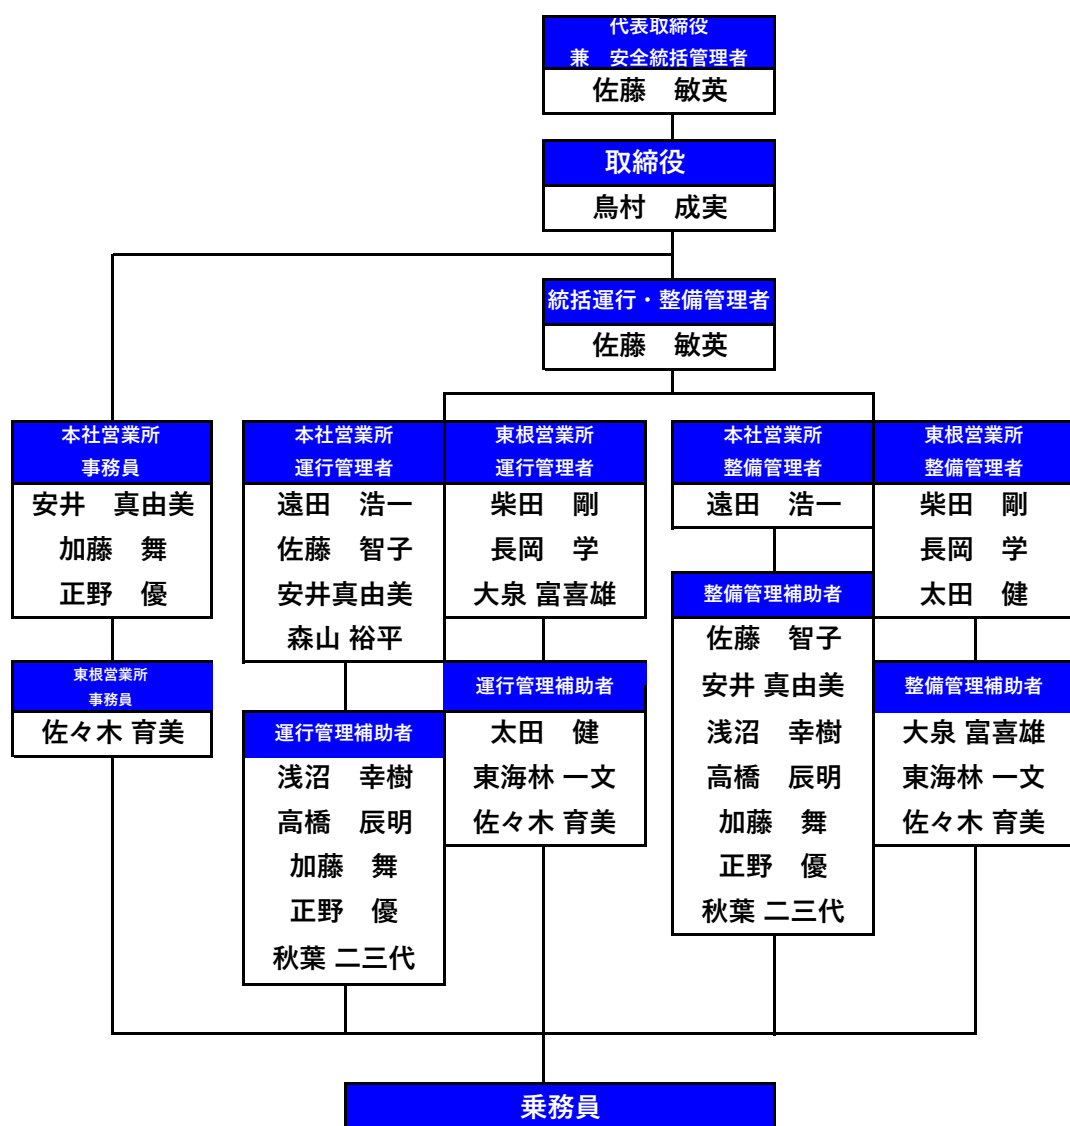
代表取締役
兼　安全統括管理者
佐藤　敏英

取締役
鳥村　成実

統括運行・整備管理者
佐藤　敏英

本社営業所
事務員
安井　真由美
加藤　舞
正野　優

東根営業所
事務員
佐々木 育美

本社営業所
運行管理者
遠田　浩一
佐藤　智子
安井真由美
森山 裕平

運行管理補助者
浅沼　幸樹
高橋　辰明
加藤　舞
正野　優
秋葉 二三代

東根営業所
運行管理者
柴田　剛
長岡　学
大泉 富喜雄

運行管理補助者
太田　健
東海林 一文
佐々木 育美

本社営業所
整備管理者
遠田　浩一

整備管理補助者
佐藤　智子
安井 真由美
浅沼　幸樹
高橋　辰明
加藤　舞
正野　優
秋葉 二三代

東根営業所
整備管理者
柴田　剛
長岡　学
太田　健

整備管理補助者
大泉 富喜雄
東海林 一文
佐々木 育美

乗務員